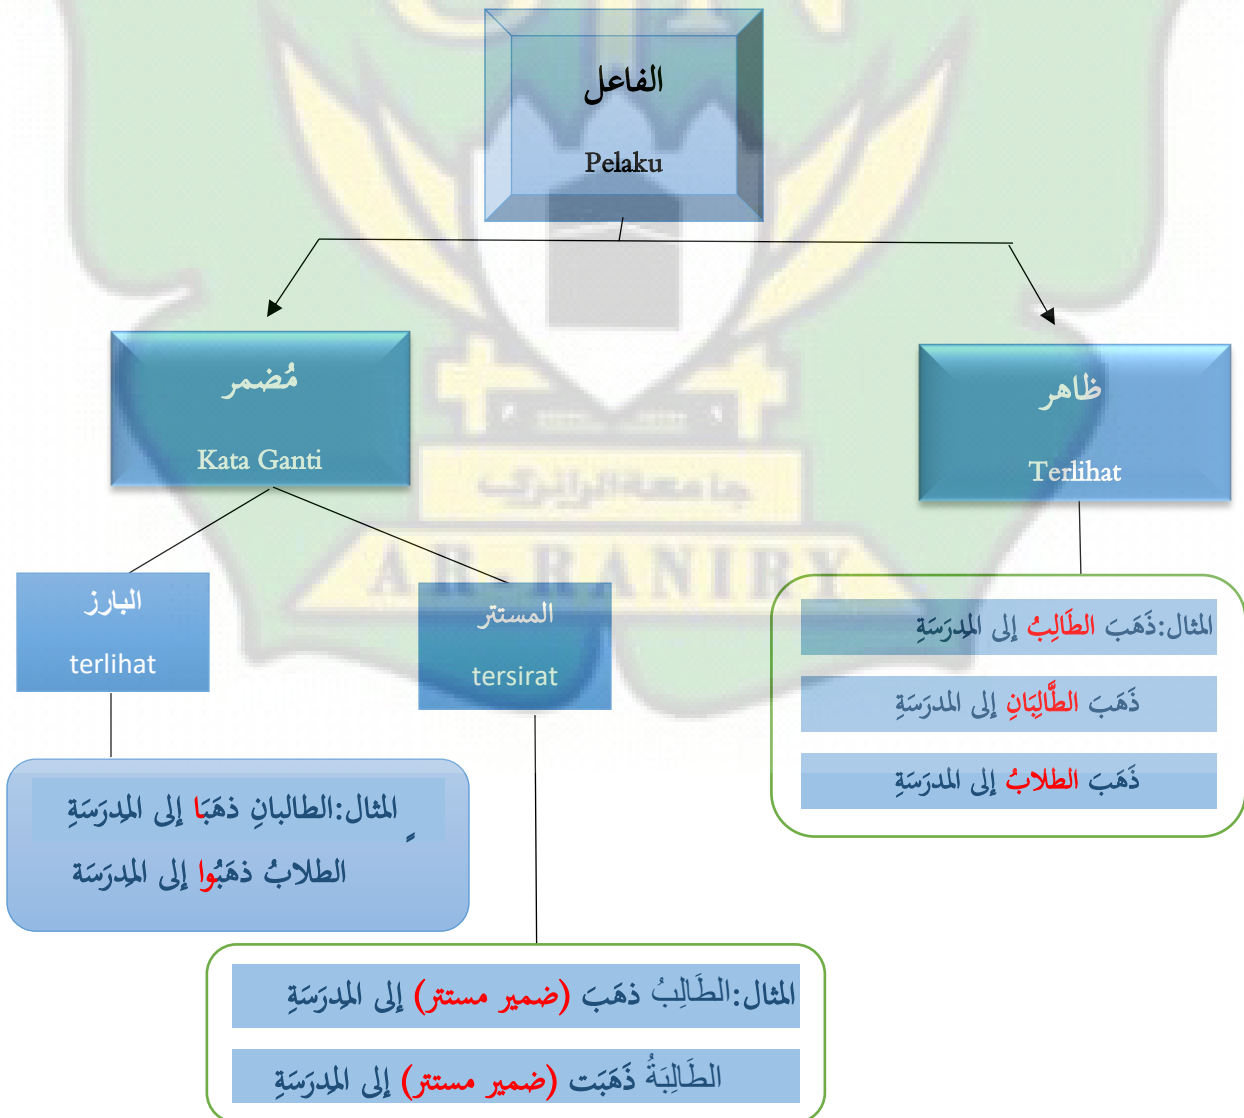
الفاعل

Pelaku

مُضمر

Kata Ganti

ظاهر

Terlihat

البارز

terlihat

المستتر

tersirat

المثال:ذَهَبَ الطَّالِبُ إلى المدرَسَةِ

ذَهَبَ الطَّالِبَانِ إلى المدرَسَةِ

ذَهَبَ الطلابُ إلى المدرَسَةِ

المثال:الطالبانِ ذهَبَا إلى المدرَسَةِ

الطلابُ ذهَبُوا إلى المدرَسَة

المثال:الطَالِبُ ذهَبَ (ضمير مستتر) إلى المدرَسَةِ

الطَالِبَةُ ذَهَبَت (ضمير مستتر) إلى المدرَسَةِ